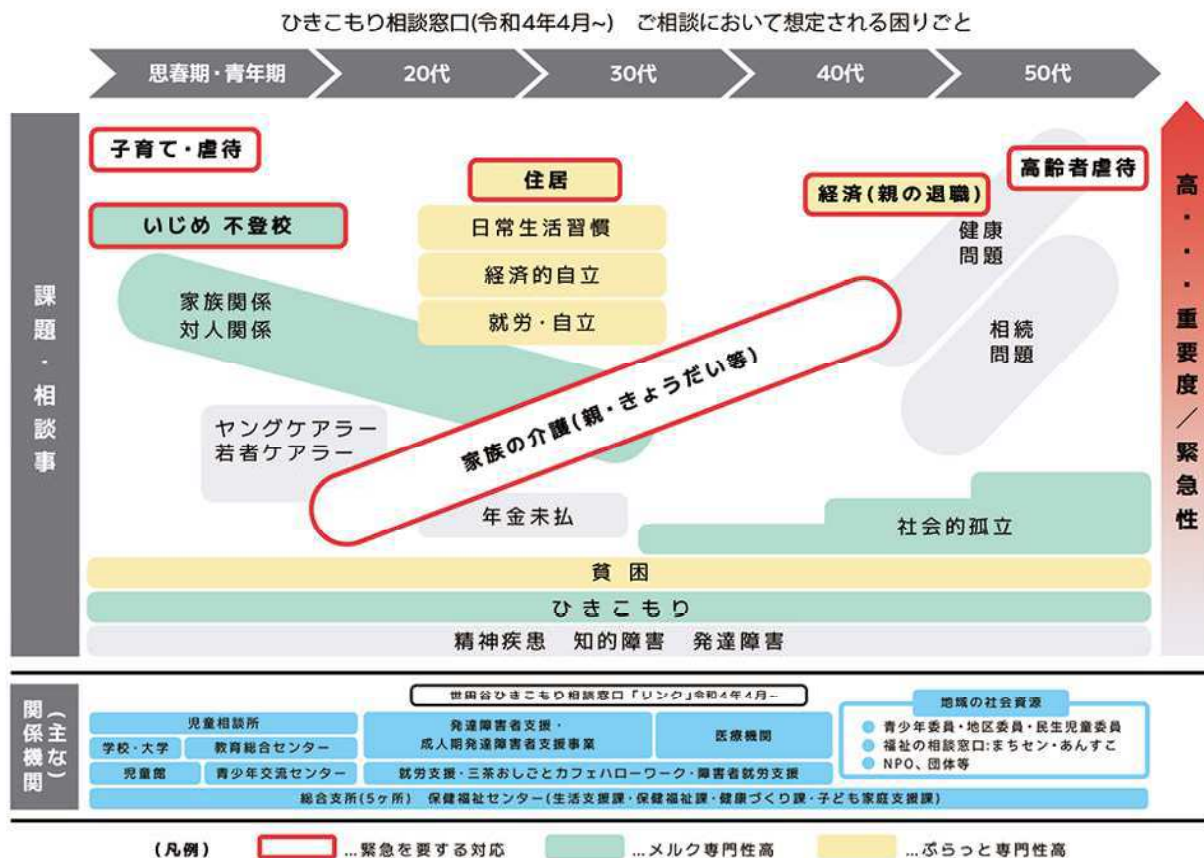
ひきこもり相談窓口(令和4年4月~)　ご相談において想定される困りごと

思春期・青年期　20代　30代　40代　50代

課題・相談事

子育て・虐待

いじめ 不登校

住居

日常生活習慣

経済的自立

就労・自立

経済(親の退職)

高齢者虐待

健康問題

相続問題

家族関係
対人関係

家族の介護(親・きょうだい等)

ヤングケアラー
若者ケアラー

年金未払

社会的孤立

貧困

ひきこもり

精神疾患　知的障害　発達障害

高・・・重要度/緊急性

関係機関(主な)

世田谷ひきこもり相談窓口「リンク」令和4年4月~

児童相談所

学校・大学

教育総合センター

児童館

青少年交流センター

発達障害者支援・成人期発達障害者支援事業

医療機関

就労支援・三茶おしごとカフェハローワーク・障害者就労支援

地域の社会資源

青少年委員・地区委員・民生児童委員

福祉の相談窓口:まちセン・あんすこ

NPO、団体等

総合支所(5ヶ所)　保健福祉センター(生活支援課・保健福祉課・健康づくり課・子ども家庭支援課)

(凡例)　…緊急を要する対応　…メルク専門性高　…ぷらっと専門性高